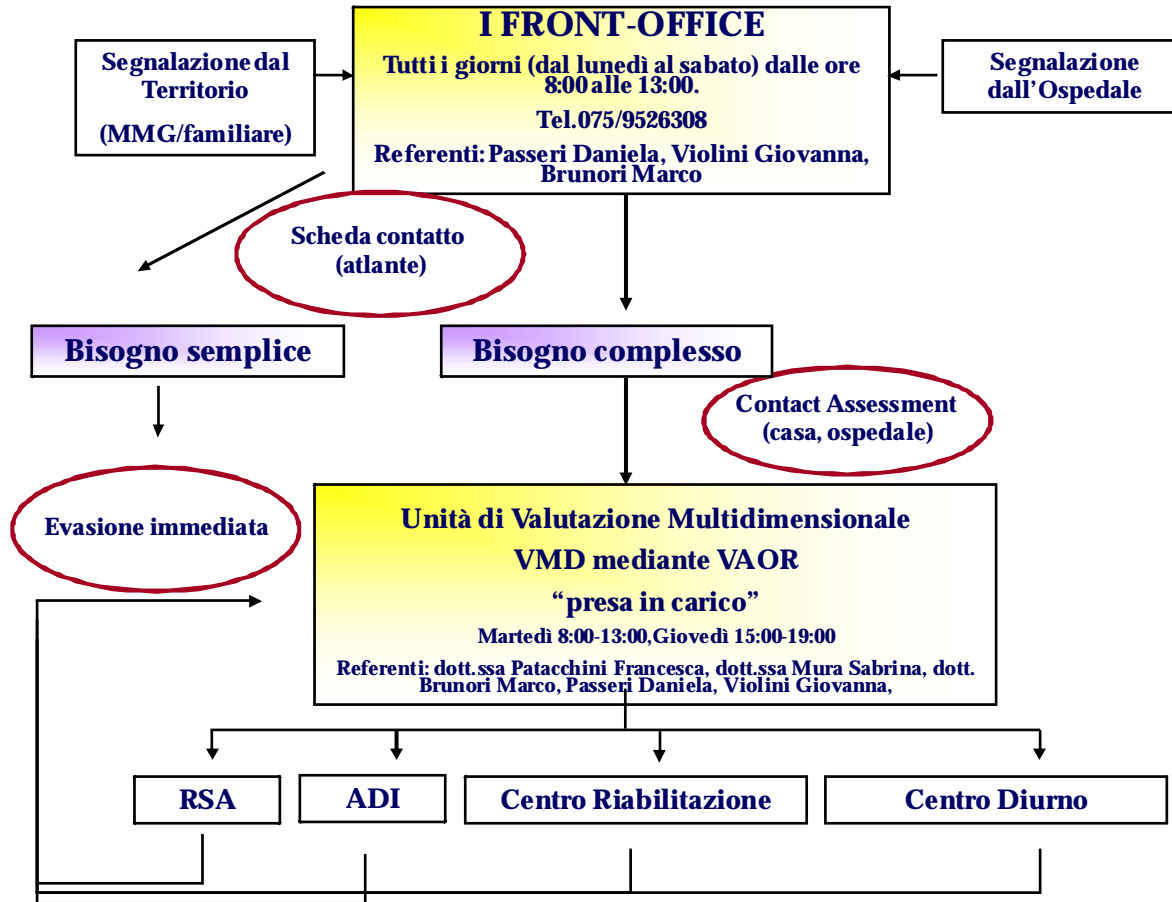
Segnalazione dal Territorio

(MMG/familiare)

I FRONT-OFFICE

Tutti i giorni (dal lunedì al sabato) dalle ore 8:00 alle 13:00.

Tel.075/9526308

Referenti: Passeri Daniela, Violini Giovanna, Brunori Marco

Segnalazione dall'Ospedale

Scheda contatto (atlante)

Bisogno semplice

Bisogno complesso

Contact Assessment (casa, ospedale)

Evasione immediata

Unità di Valutazione Multidimensionale

VMD mediante VAOR

"presa in carico"

Martedì 8:00-13:00, Giovedì 15:00-19:00

Referenti: dott.ssa Patacchini Francesca, dott.ssa Mura Sabrina, dott. Brunori Marco, Passeri Daniela, Violini Giovanna,

RSA

ADI

Centro Riabilitazione

Centro Diurno